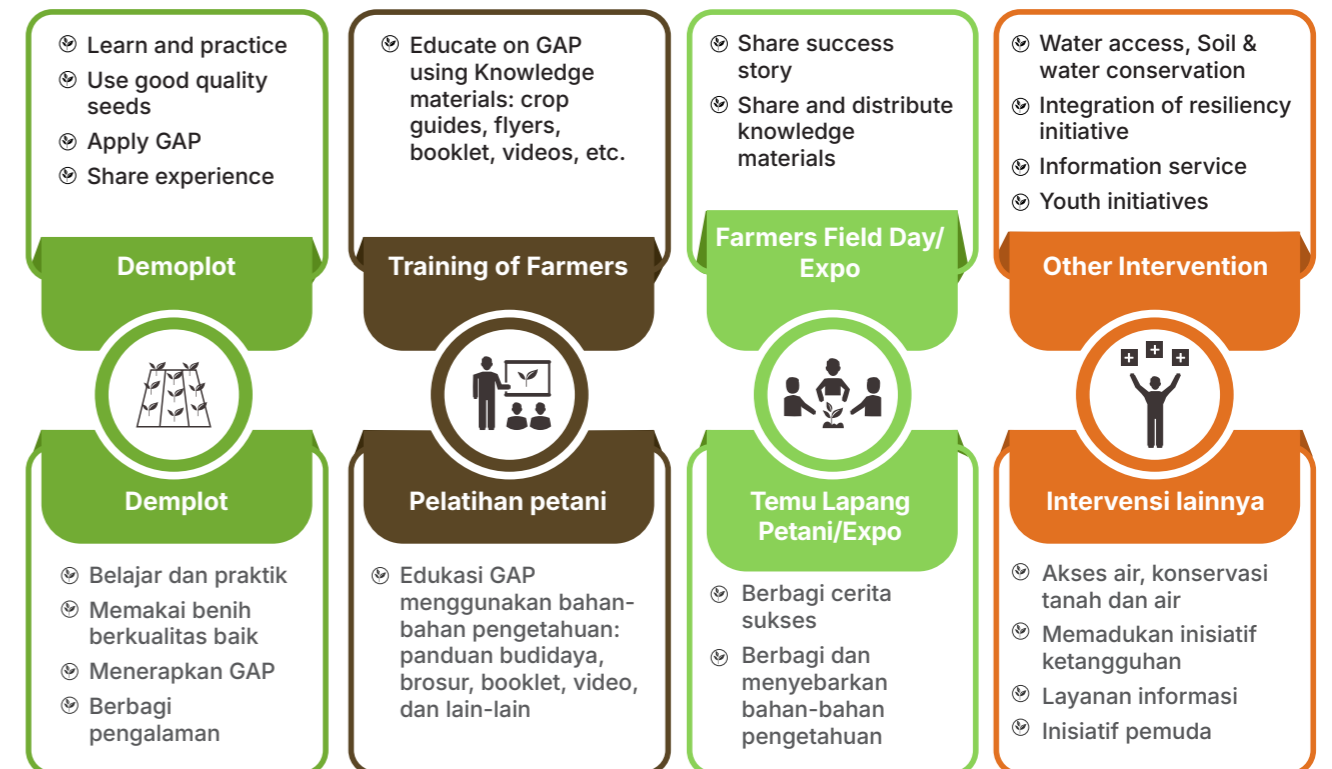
Learn and practice
Use good quality seeds
Apply GAP
Share experience

Demoplot

Demplot

Belajar dan praktik
Memakai benih berkualitas baik
Menerapkan GAP
Berbagi pengalaman

Educate on GAP using Knowledge materials: crop guides, flyers, booklet, videos, etc.

Training of Farmers

Pelatihan petani

Edukasi GAP menggunakan bahan-bahan pengetahuan: panduan budidaya, brosur, booklet, video, dan lain-lain

Share success story
Share and distribute knowledge materials

Farmers Field Day/ Expo

Temu Lapang Petani/Expo

Berbagi cerita sukses
Berbagi dan menyebarkan bahan-bahan pengetahuan

Water access, Soil & water conservation
Integration of resiliency initiative
Information service
Youth initiatives

Other Intervention

Intervensi lainnya

Akses air, konservasi tanah dan air
Memadukan inisiatif ketangguhan
Layanan informasi
Inisiatif pemuda